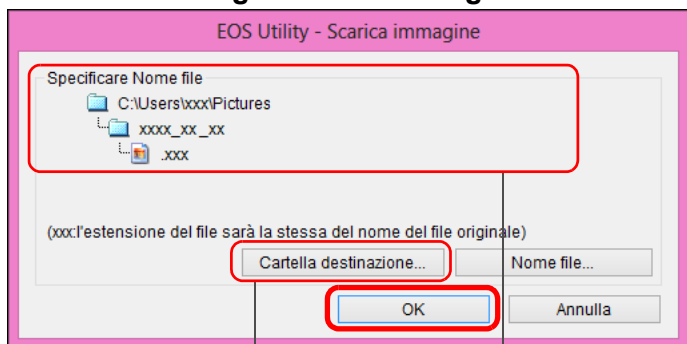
EOS Utility - Scarica immagine

Specificare Nome file

C:\Users\xxx\Pictures

xxxx_xx_xx

.xxx

(xxx:l'estensione del file sarà la stessa del nome del file originale)

Cartella destinazione...

Nome file...

OK

Annulla